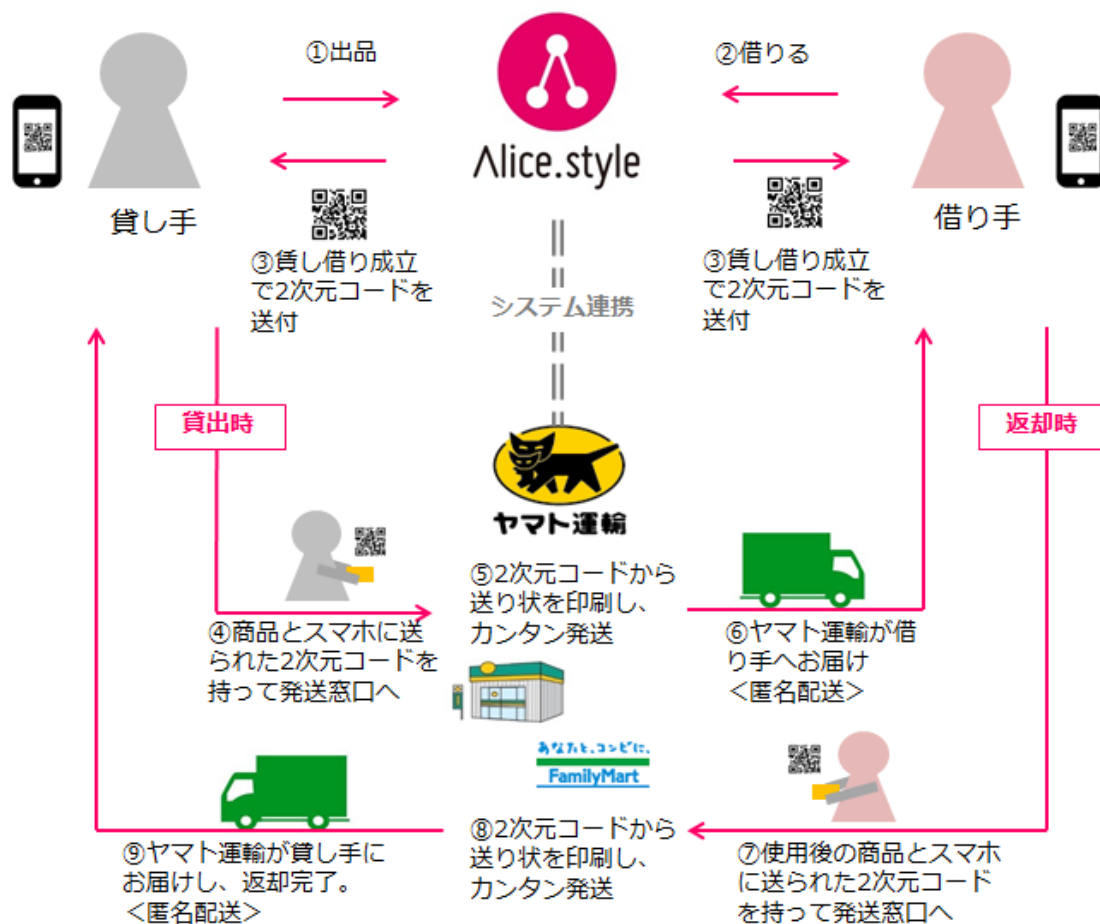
①出品

Alice.style

②借りる

貸し手

借り手

③貸し借り成立で2次元コードを送付

③貸し借り成立で2次元コードを送付

システム連携

貸出時

返却時

ヤマト運輸

④商品とスマホに送られた2次元コードを持って発送窓口へ

⑤2次元コードから送り状を印刷し、カンタン発送

⑥ヤマト運輸が借り手へお届け
<匿名配送>

あなたと、コンビに、
FamilyMart

⑨ヤマト運輸が貸し手にお届けし、返却完了。
<匿名配送>

⑧2次元コードから送り状を印刷し、カンタン発送

⑦使用後の商品とスマホに送られた2次元コードを持って発送窓口へ